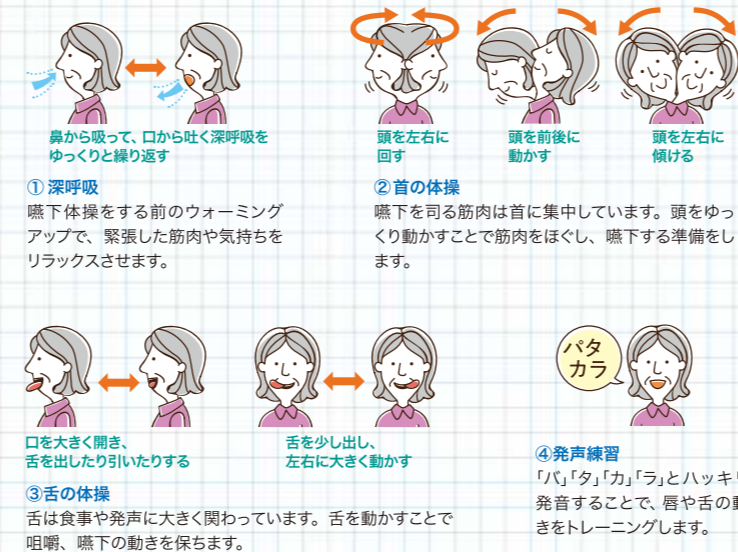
鼻から吸って、口から吐く深呼吸をゆっくりと繰り返す

① 深呼吸
嚥下体操をする前のウォーミングアップで、緊張した筋肉や気持ちをリラックスさせます。

頭を左右に回す

頭を前後に動かす

頭を左右に傾ける

② 首の体操
嚥下を司る筋肉は首に集中しています。頭をゆっくり動かすことで筋肉をほぐし、嚥下する準備をします。

口を大きく開き、舌を出したり引いたりする

舌を少し出し、左右に大きく動かす

③舌の体操
舌は食事や発声に大きく関わっています。舌を動かすことで咀嚼、嚥下の動きを保ちます。

パタ カラ

④発声練習
「パ」「タ」「カ」「ラ」とハッキリ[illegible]
発音することで、唇や舌の動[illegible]
きをトレーニングします。